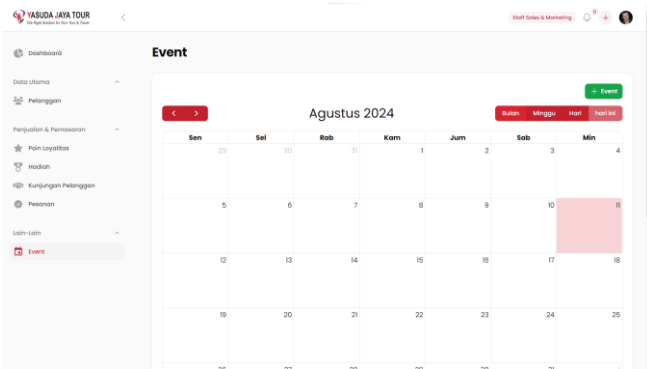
YASUDA JAYA TOUR
The Right Solution for Your Tour & Travel

Staff Sales & Marketing

Dashboard

Data Utama

Pelanggan

Penjualan & Pemasaran

Poin Loyalitas

Hadiah

Kunjungan Pelanggan

Pesanan

Lain-Lain

Event

Event

+ Event

Agustus 2024

Bulan Minggu Hari hari ini

| Sen | Sel | Rab | Kam | Jum | Sab | Min |
|---|---|---|---|---|---|---|
| 29 | 30 | 31 | 1 | 2 | 3 | 4 |
| 5 | 6 | 7 | 8 | 9 | 10 | 11 |
| 12 | 13 | 14 | 15 | 16 | 17 | 18 |
| 19 | 20 | 21 | 22 | 23 | 24 | 25 |